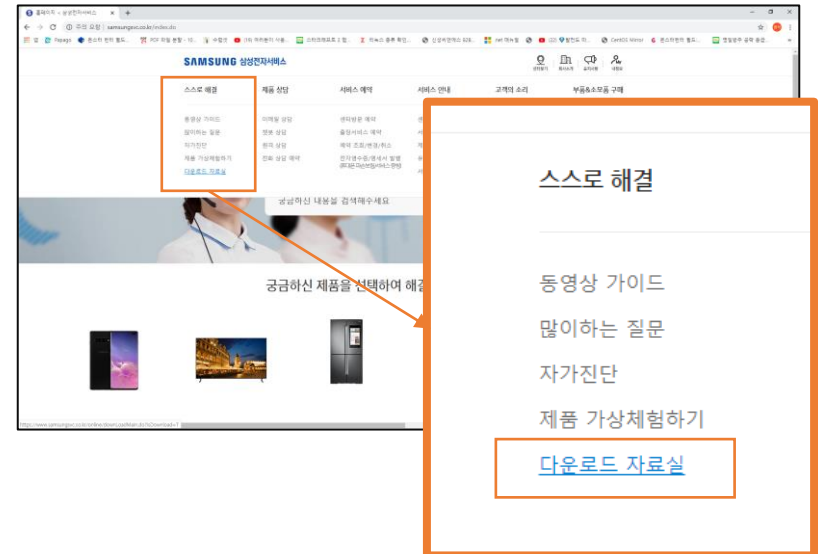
홈페이지 < 삼성전자서비스 × +

← → C ⓘ 주의 요함 | samsungsvc.co.kr/index.do

앱 Papago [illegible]

SAMSUNG 삼성전자서비스

스스로 해결 제품 상담 서비스 예약 서비스 안내 고객의 소리 부품&소모품 구매

동영상 가이드
많이하는 질문
자가진단
제품 가상체험하기
다운로드 자료실

이메일 상담
챗봇 상담
원격 상담
전화 상담 예약

센터방문 예약
출장서비스 예약
예약 조회/변경/취소
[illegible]

궁금하신 내용을 검색해주세요

궁금하신 제품을 선택하여 해결

http://www.samsungsvc.co.kr/online/downLoadMain.do?isDownload=1

스스로 해결

동영상 가이드
많이하는 질문
자가진단
제품 가상체험하기
다운로드 자료실